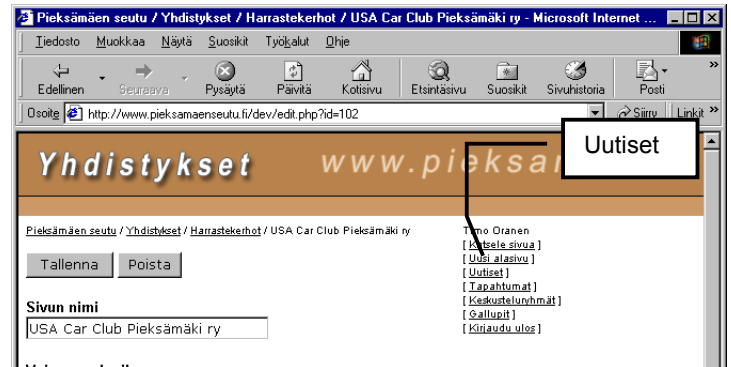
Pieksämäen seutu / Yhdistykset / Harrastekerhot / USA Car Club Pieksämäki ry - Microsoft Internet ...

Tiedosto Muokkaa Näytä Suosikit Työkalut Ohje

Edellinen Seuraava Pysäytä Päivitä Kotisivu Etsintäsivu Suosikit Sivuhistoria Posti

Osoite http://www.pieksamaenseutu.fi/dev/edit.php?id=102 Siirry Linkit

Yhdistykset www.pieksa

Uutiset

Pieksämäen seutu / Yhdistykset / Harrastekerhot / USA Car Club Pieksämäki ry

Tallenna Poista

Sivun nimi
USA Car Club Pieksämäki ry

Timo Oranen
[ Katsele sivua ]
[ Uusi alasivu ]
[ Uutiset ]
[ Tapahtumat ]
[ Keskusteluryhmät ]
[ Gallupit ]
[ Kirjaudu ulos ]